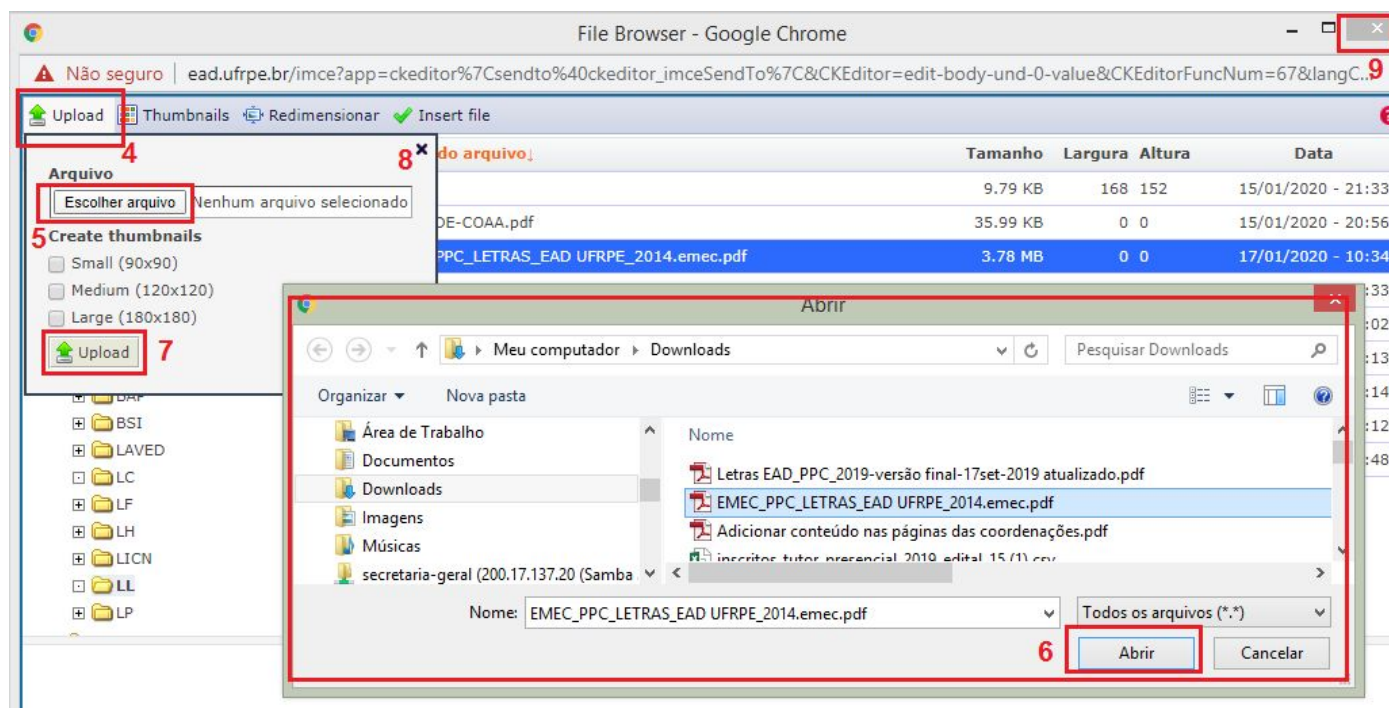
File Browser - Google Chrome

Não seguro | ead.ufrpe.br/imce?app=ckeditor%7Csendto%40ckeditor_imceSendTo%7C&CKEditor=edit-body-und-0-value&CKEditorFuncNum=67&langC...

9

Upload | Thumbnails | Redimensionar | Insert file

4

8

Arquivo

Escolher arquivo | Nenhum arquivo selecionado

5 Create thumbnails

Small (90x90)

Medium (120x120)

Large (180x180)

Upload 7

do arquivo↓

| | Tamanho | Largura | Altura | Data |
|---|---|---|---|---|
| | 9.79 KB | 168 | 152 | 15/01/2020 - 21:33 |
| DE-COAA.pdf | 35.99 KB | 0 | 0 | 15/01/2020 - 20:56 |
| PPC_LETRAS_EAD UFRPE_2014.emec.pdf | 3.78 MB | 0 | 0 | 17/01/2020 - 10:34 |

:33
:02
:13
:14
:12
:48

BAF
BSI
LAVED
LC
LF
LH
LICN
LL
LP

Abrir

Meu computador › Downloads

Pesquisar Downloads

Organizar ▾ Nova pasta

Área de Trabalho
Documentos
Downloads
Imagens
Músicas
secretaria-geral (200.17.137.20 (Samba

Nome

Letras EAD_PPC_2019-versão final-17set-2019 atualizado.pdf
EMEC_PPC_LETRAS_EAD UFRPE_2014.emec.pdf
Adicionar conteúdo nas páginas das coordenações.pdf
inscritos_tutor_presencial_2019_edital_15 (1).csv

Nome: EMEC_PPC_LETRAS_EAD UFRPE_2014.emec.pdf

Todos os arquivos (*.*)

6

Abrir

Cancelar